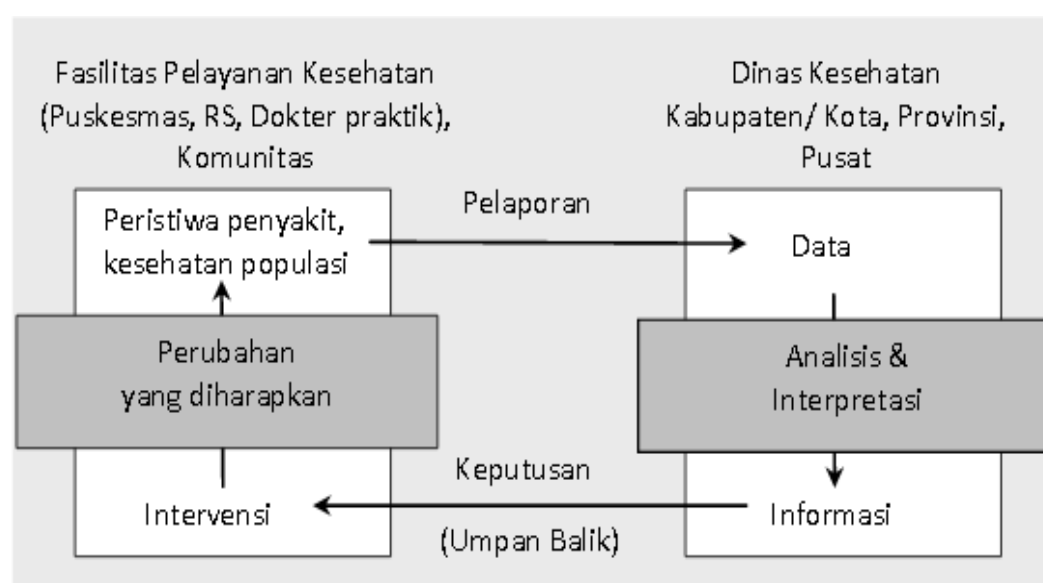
Fasilitas Pelayanan Kesehatan (Puskesmas, RS, Dokter praktik), Komunitas

Dinas Kesehatan Kabupaten/ Kota, Provinsi, Pusat

Peristiwa penyakit, kesehatan populasi

Pelaporan

Data

Perubahan yang diharapkan

Analisis & Interpretasi

Keputusan

Intervensi

Informasi

(Umpan Balik)